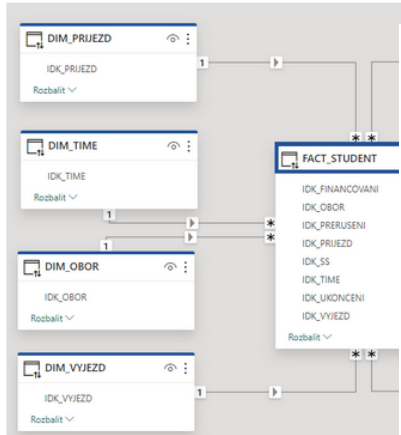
DIM_PRIJEZD
IDK_PRIJEZD
Rozbalit

DIM_TIME
IDK_TIME
Rozbalit

DIM_OBOR
IDK_OBOR
Rozbalit

DIM_VYJEZD
IDK_VYJEZD
Rozbalit

1
1
1
1

* *
FACT_STUDENT
IDK_FINANCOVANI
IDK_OBOR
IDK_PRERUSENI
IDK_PRIJEZD
IDK_SS
IDK_TIME
IDK_UKONCENI
IDK_VYJEZD
Rozbalit
* *
*
*